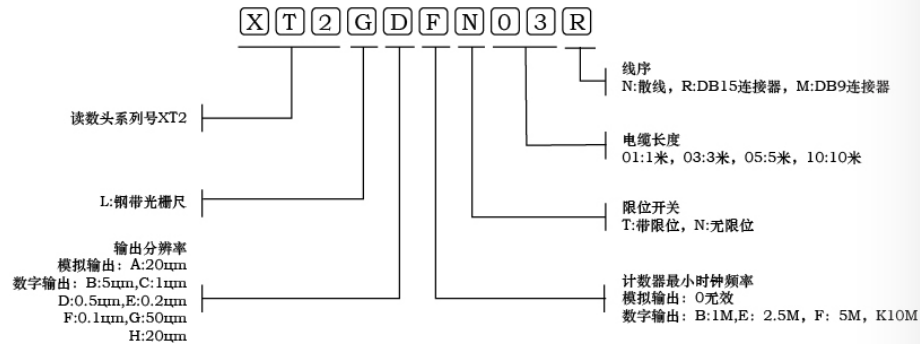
XT2GDFN03R

线序
N:散线，R:DB15连接器，M:DB9连接器

读数头系列号XT2

电缆长度
01:1米，03:3米，05:5米，10:10米

L:钢带光栅尺

限位开关
T:带限位，N:无限位

输出分辨率
模拟输出：A:20um
数字输出：B:5um,C:1um
D:0.5um,E:0.2um
F:0.1um,G:50nm
H:20nm

计数器最小时钟频率
模拟输出：0无效
数字输出：B:1M,E: 2.5M，F: 5M，K10M